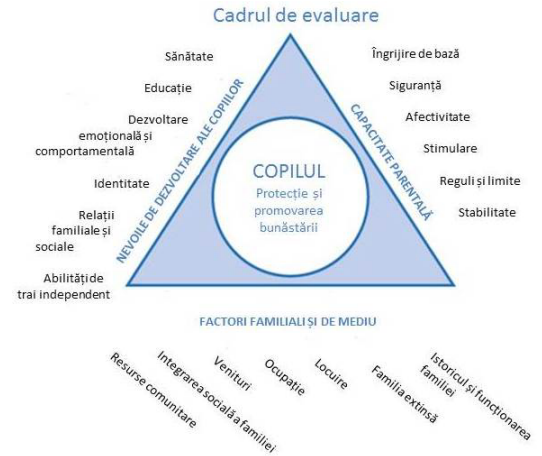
Cadrul de evaluare

Sănătate

Educație

Dezvoltare emoțională și comportamentală

Identitate

Relații familiale și sociale

Abilitățide trai independent

NEVOILE DE DEZVOLTARE ALE COPILOR

Îngrijire de bază

Siguranță

Afectivitate

Stimulare

Reguli și limite

Stabilitate

CAPACITATE PARENTALĂ

COPILUL

Protecție și promovarea bunăstării

FACTORI FAMILIALI ȘI DE MEDIU

Resurse comunitare

Integrarea socială a familiei

Venituri

Ocupație

Locuire

Familia extinsă

Istoricul și funcționarea familiei